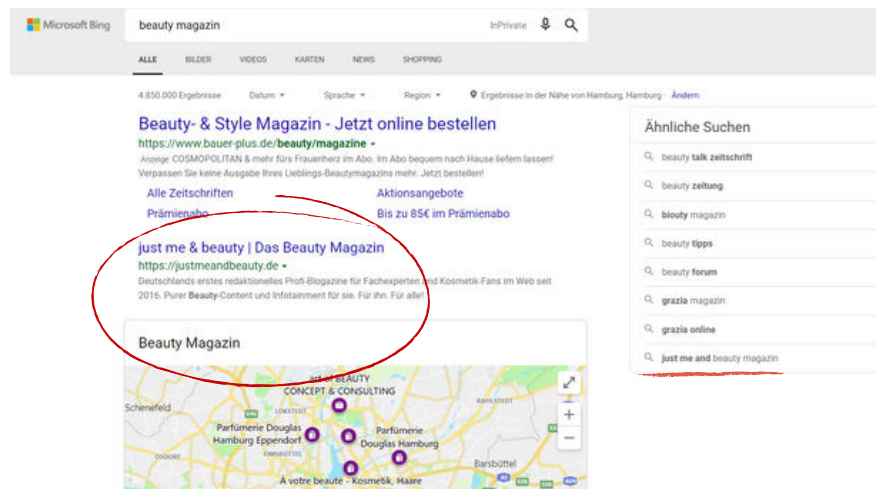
Microsoft Bing

beauty magazin

InPrivate

ALLE  BILDER  VIDEOS  KARTEN  NEWS  SHOPPING

4.850.000 Ergebnisse  Datum  Sprache  Region  Ergebnisse in der Nähe von Hamburg, Hamburg · Ändern

Beauty- & Style Magazin - Jetzt online bestellen
https://www.bauer-plus.de/beauty/magazine
Anzeige COSMOPOLITAN & mehr fürs Frauenherz im Abo. Im Abo bequem nach Hause liefern lassen! Verpassen Sie keine Ausgabe Ihres Lieblings-Beautymagazins mehr. Jetzt bestellen!

Alle Zeitschriften  Aktionsangebote
Prämienabo  Bis zu 85€ im Prämienabo

just me & beauty | Das Beauty Magazin
https://justmeandbeauty.de
Deutschlands erstes redaktionelles Profi-Blogazine für Fachexperten und Kosmetik-Fans im Web seit 2016. Purer Beauty-Content und Infotainment für sie. Für ihn. Für alle!

Beauty Magazin

art of BEAUTY CONCEPT & CONSULTING
Schenefeld
Parfümerie Douglas Hamburg Eppendorf
Parfümerie Douglas Hamburg
Barsbüttel
A votre beaute - Kosmetik, Haare

Ähnliche Suchen
beauty talk zeitschrift
beauty zeitung
biouty magazin
beauty tipps
beauty forum
grazia magazin
grazia online
just me and beauty magazin